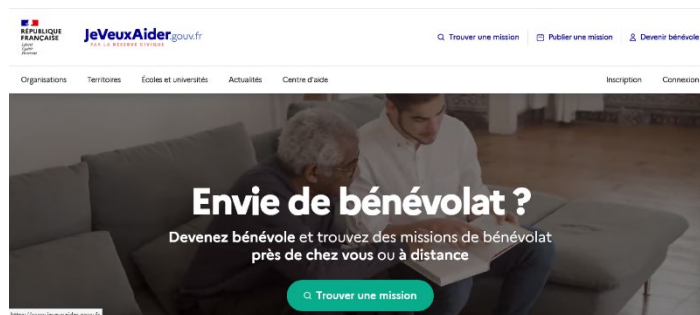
RÉPUBLIQUE FRANÇAISE
Liberté
Égalité
Fraternité

JeVeuxAider.gouv.fr
PAR LA RÉSERVE CIVIQUE

Trouver une mission
Publier une mission
Devenir bénévole

Organisations
Territoires
Écoles et universités
Actualités
Centre d'aide
Inscription
Connexion

Envie de bénévolat ?

Devenez bénévole et trouvez des missions de bénévolat près de chez vous ou à distance

Trouver une mission

https://www.jeveuxaider.gouv.fr